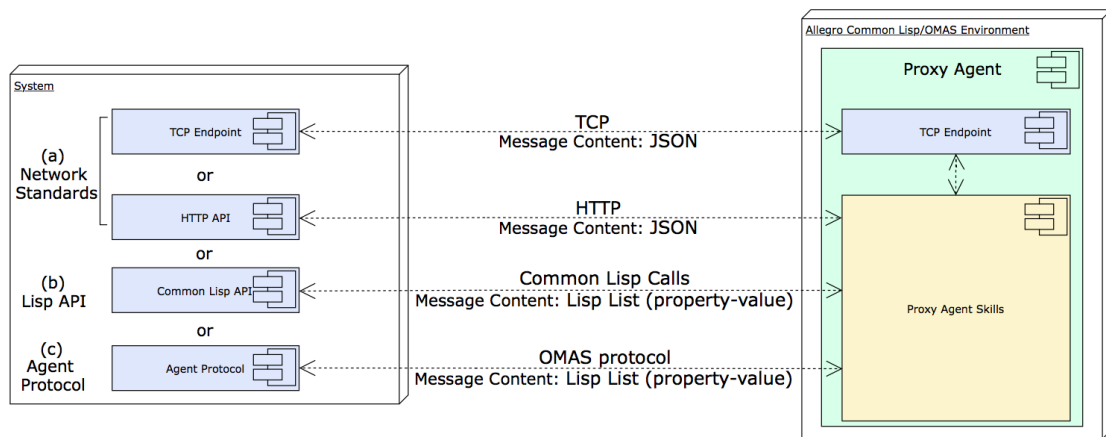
System

(a) Network Standards

TCP Endpoint

or

HTTP API

or

(b) Lisp API

Common Lisp API

or

(c) Agent Protocol

Agent Protocol

TCP
Message Content: JSON

HTTP
Message Content: JSON

Common Lisp Calls
Message Content: Lisp List (property-value)

OMAS protocol
Message Content: Lisp List (property-value)

Allegro Common Lisp/OMAS Environment

Proxy Agent

TCP Endpoint

Proxy Agent Skills